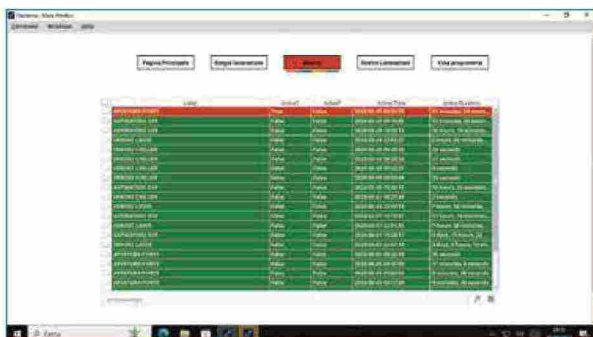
Pagina Principale | Scegli lavoratore | Allarmi | Nuovo Lavoratore | Vista programma

| Label | Active | Ack | ActiveTime | ActiveDuration |
|---|---|---|---|---|
| APERTURA PORTE | True | False | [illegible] | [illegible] |
| APERTURA SAS | False | False | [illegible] | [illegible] |
| APERTURA SAS | False | False | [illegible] | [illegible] |
| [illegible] | False | False | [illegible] | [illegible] |
| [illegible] | False | False | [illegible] | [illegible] |
| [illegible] | False | False | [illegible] | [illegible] |
| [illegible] | False | False | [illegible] | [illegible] |
| APERTURA SAS | False | False | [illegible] | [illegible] |
| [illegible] | False | False | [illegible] | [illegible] |
| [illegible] | False | False | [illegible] | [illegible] |
| APERTURA SAS | False | False | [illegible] | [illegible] |
| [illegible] | False | False | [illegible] | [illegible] |
| APERTURA SAS | False | False | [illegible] | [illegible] |
| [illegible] | False | False | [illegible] | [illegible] |
| APERTURA PORTE | False | False | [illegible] | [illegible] |
| APERTURA PORTE | False | False | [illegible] | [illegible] |
| APERTURA PORTE | False | False | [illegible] | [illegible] |
| APERTURA PORTE | False | False | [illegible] | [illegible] |